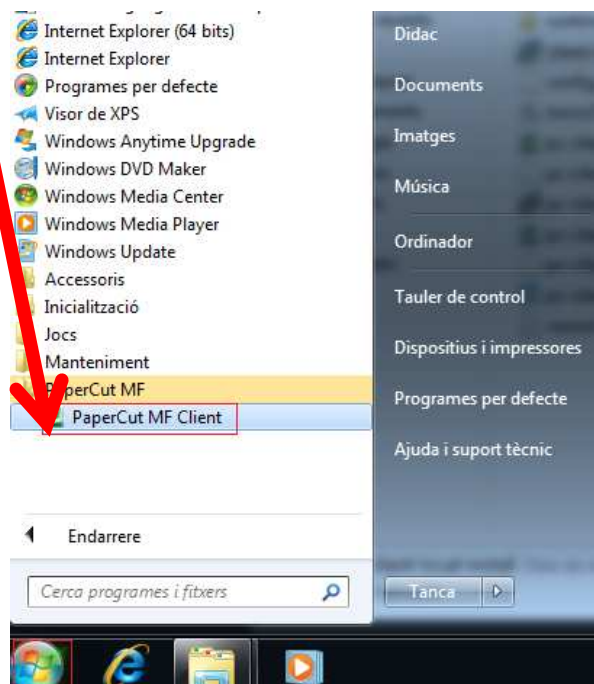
Internet Explorer (64 bits)
Internet Explorer
Programes per defecte
Visor de XPS
Windows Anytime Upgrade
Windows DVD Maker
Windows Media Center
Windows Media Player
Windows Update
Accessoris
Inicialització
Jocs
Manteniment
PaperCut MF
PaperCut MF Client

Endarrere

Cerca programes i fitxers

Didac
Documents
Imatges
Música
Ordinador
Tauler de control
Dispositius i impressores
Programes per defecte
Ajuda i suport tècnic

Tanca